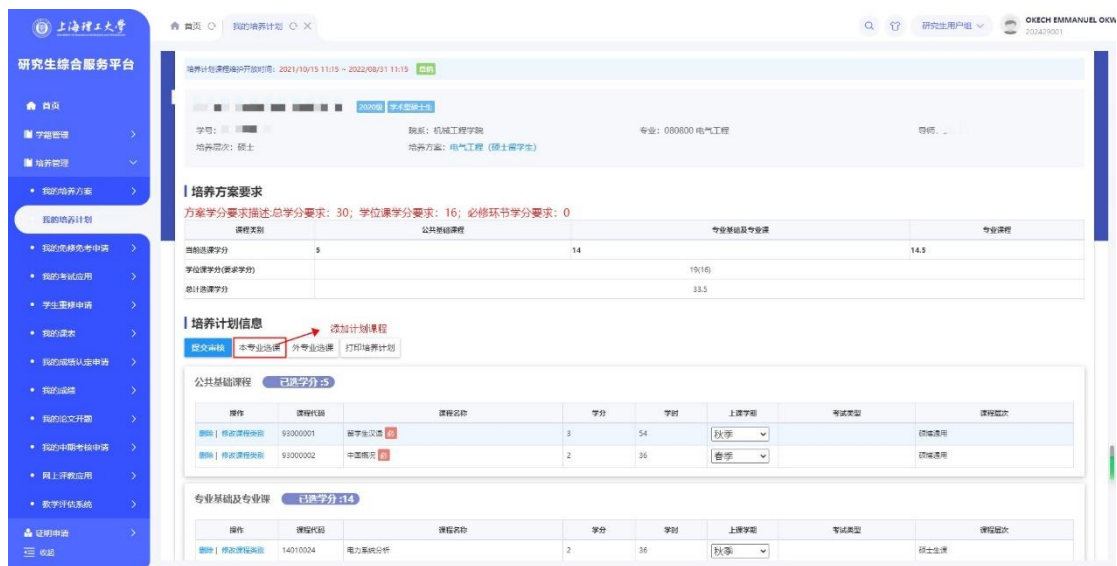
上海理工大学

研究生综合服务平台

首页
学籍管理
培养管理
我的培养方案
我的培养计划
我的免修免考申请
我的考试应用
学生重修申请
我的课表
我的成绩认定申请
我的成绩
我的论文开题
我的中期考核申请
网上评教应用
教学评估系统
证明申请
收起

首页 我的培养计划

研究生用户组 OKECH EMMANUEL OKW 202429001

培养计划课程维护开放时间: 2021/10/15 11:15 ~ 2022/08/31 11:15 启用

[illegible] 2020级 学术型硕士生

学号: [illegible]
院系: 机械工程学院
专业: 080800 电气工程
导师: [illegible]
培养层次: 硕士
培养方案: 电气工程 (硕士留学生)

培养方案要求

方案学分要求描述:总学分要求: 30; 学位课学分要求: 16; 必修环节学分要求: 0

| 课程类别 | 公共基础课程 | 专业基础及专业课 | 专业课程 |
|---|---|---|---|
| 当前选课学分 | 5 | 14 | 14.5 |
| 学位课学分(要求学分) | 19(16) | | |
| 总计选课学分 | 33.5 | | |

培养计划信息

添加计划课程

提交审核 本专业选课 外专业选课 打印培养计划

公共基础课程 已选学分 :5

| 操作 | 课程代码 | 课程名称 | 学分 | 学时 | 上课学期 | 考试类型 | 课程层次 |
|---|---|---|---|---|---|---|---|
| 删除 \| 修改课程类别 | 93000001 | 留学生汉语 必 | 3 | 54 | 秋季 | | 硕博通用 |
| 删除 \| 修改课程类别 | 93000002 | 中国概况 必 | 2 | 36 | 春季 | | 硕博通用 |

专业基础及专业课 已选学分 :14

| 操作 | 课程代码 | 课程名称 | 学分 | 学时 | 上课学期 | 考试类型 | 课程层次 |
|---|---|---|---|---|---|---|---|
| 删除 \| 修改课程类别 | 14010024 | 电力系统分析 | 2 | 36 | 秋季 | | 硕士生课 |